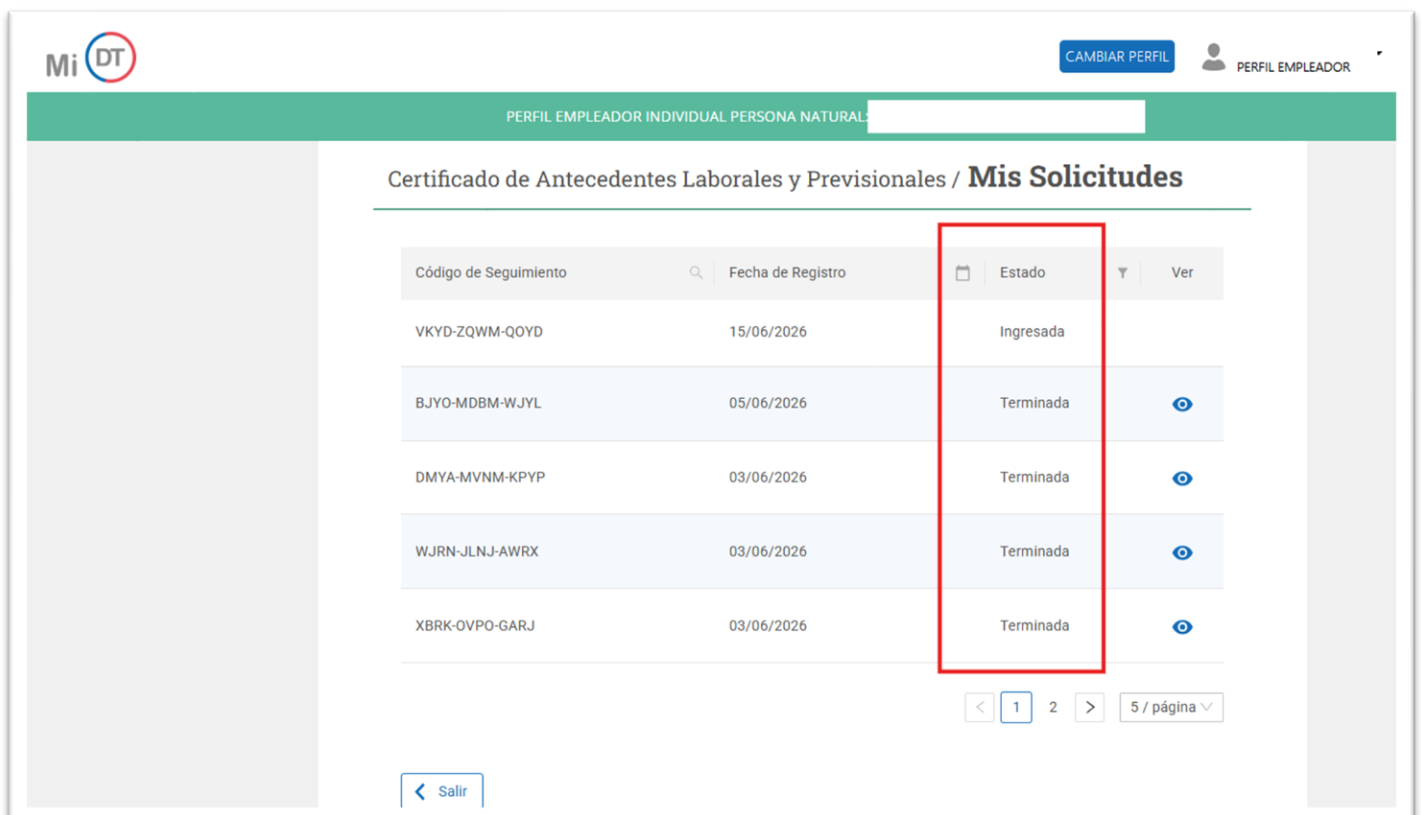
Mi DT

CAMBIAR PERFIL

PERFIL EMPLEADOR

PERFIL EMPLEADOR INDIVIDUAL PERSONA NATURAL:

Certificado de Antecedentes Laborales y Previsionales / **Mis Solicitudes**

| Código de Seguimiento | Fecha de Registro | Estado | Ver |
|---|---|---|---|
| VKYD-ZQWM-QOYD | 15/06/2026 | Ingresada | |
| BJYO-MDBM-WJYL | 05/06/2026 | Terminada | |
| DMYA-MVNM-KPYP | 03/06/2026 | Terminada | |
| WJRN-JLNJ-AWRX | 03/06/2026 | Terminada | |
| XBRK-OVPO-GARJ | 03/06/2026 | Terminada | |

< 1 2 > 5 / página

Salir